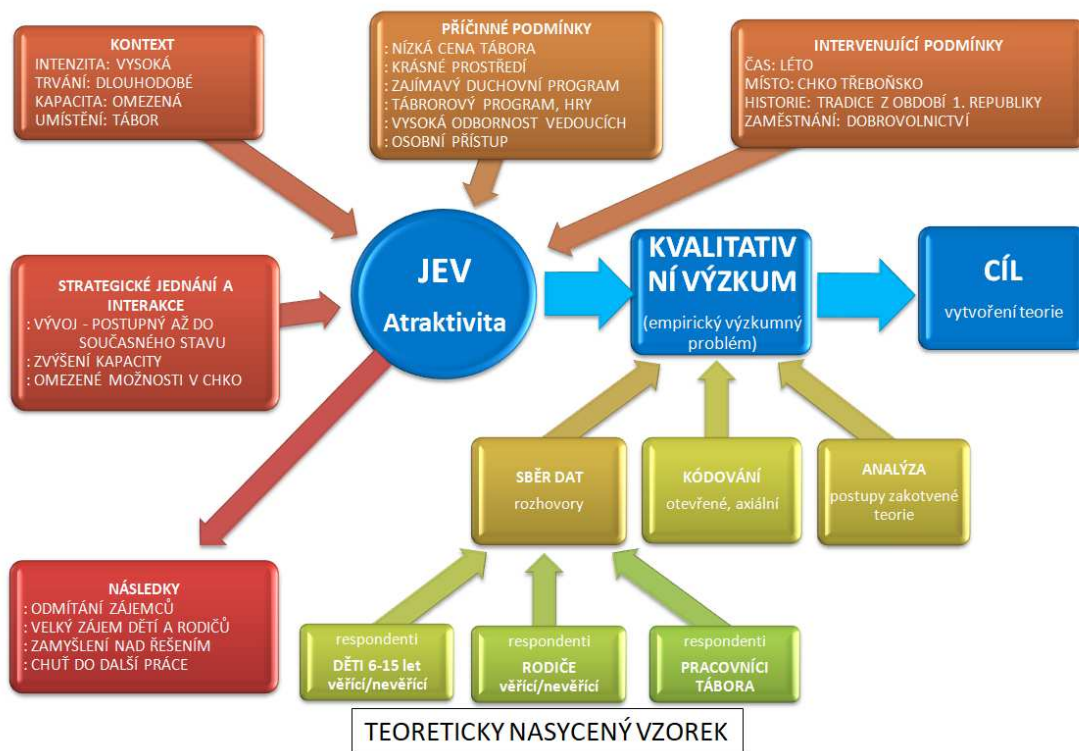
KONTEXT
INTENZITA: VYSOKÁ
TRVÁNÍ: DLOUHODOBÉ
KAPACITA: OMEZENÁ
UMÍSTĚNÍ: TÁBOR

PŘÍČINNÉ PODMÍNKY
: NÍZKÁ CENA TÁBORA
: KRÁSNÉ PROSTŘEDÍ
: ZAJÍMAVÝ DUCHOVNÍ PROGRAM
: TÁBOROVÝ PROGRAM, HRY
: VYSOKÁ ODBORNOST VEDOUCÍCH
: OSOBNÍ PŘÍSTUP

INTERVENUJÍCÍ PODMÍNKY
ČAS: LÉTO
MÍSTO: CHKO TŘEBOŇSKO
HISTORIE: TRADICE Z OBDOBÍ 1. REPUBLIKY
ZAMĚSTNÁNÍ: DOBROVOLNICTVÍ

STRATEGICKÉ JEDNÁNÍ A INTERAKCE
: VÝVOJ - POSTUPNÝ AŽ DO SOUČASNÉHO STAVU
: ZVÝŠENÍ KAPACITY
: OMEZENÉ MOŽNOSTI V CHKO

JEV
Atraktivita

KVALITATIVNÍ VÝZKUM
(empirický výzkumný problém)

CÍL
vytvoření teorie

SBĚR DAT
rozhovory

KÓDOVÁNÍ
otevřené, axiální

ANALÝZA
postupy zakotvené teorie

NÁSLEDKY
: ODMÍTÁNÍ ZÁJEMCŮ
: VELKÝ ZÁJEM DĚTÍ A RODIČŮ
: ZAMYŠLENÍ NAD ŘEŠENÍM
: CHUŤ DO DALŠÍ PRÁCE

respondenti
DĚTI 6-15 let
věřící/nevěřící

respondenti
RODIČE
věřící/nevěřící

respondenti
PRACOVNÍCI TÁBORA

TEORETICKY NASYCENÝ VZOREK